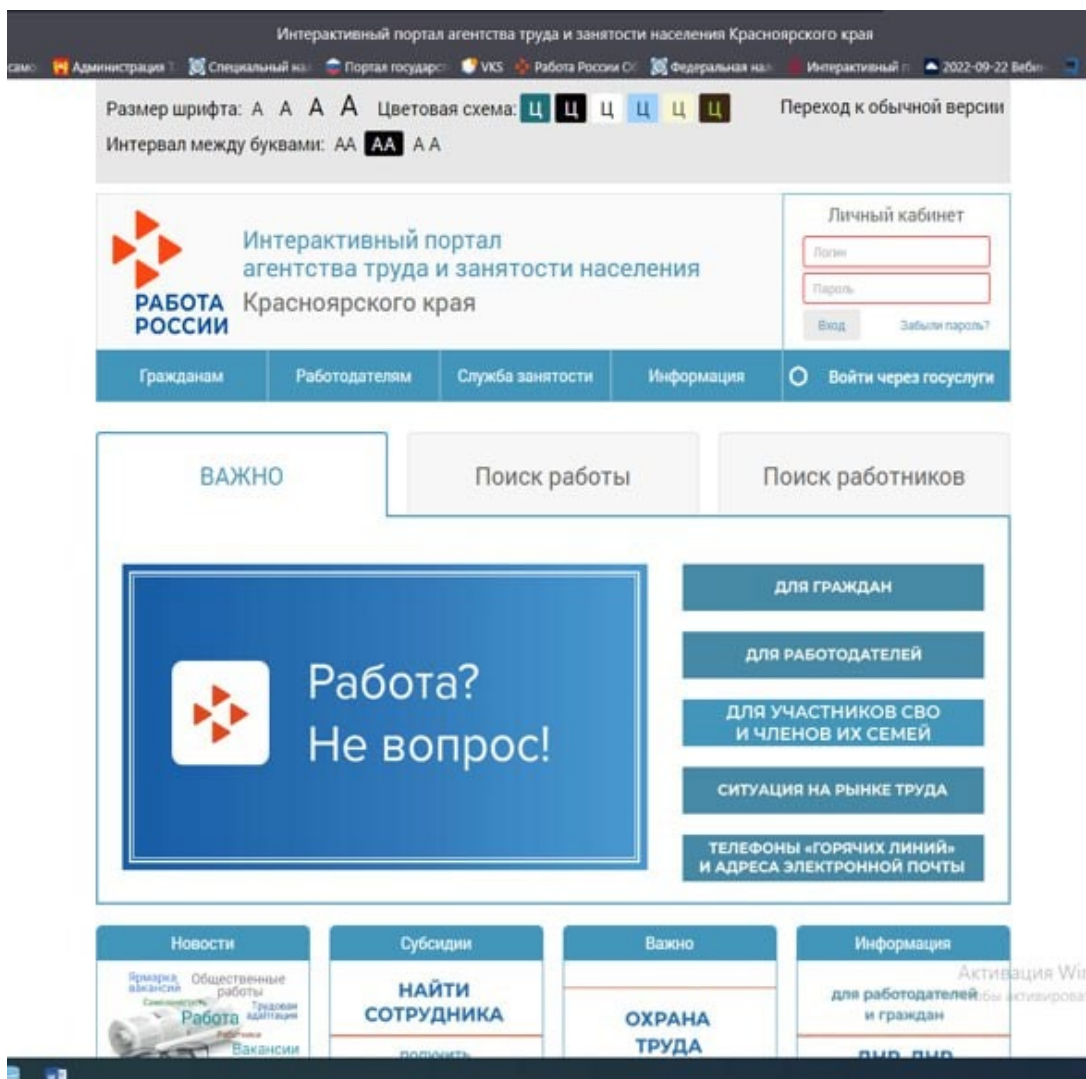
Интерактивный портал агентства труда и занятости населения Красноярского края

само Администрация Специальный на Портал государс VKS Работа России Федеральная на Интерактивный 2022-09-22 Веби

Размер шрифта: А А А А Цветовая схема: Ц Ц Ц Ц Ц Ц Переход к обычной версии
Интервал между буквами: АА АА А А

РАБОТА РОССИИ Интерактивный портал агентства труда и занятости населения Красноярского края

Личный кабинет
Логин
Пароль
Вход Забыли пароль?

Гражданам Работодателям Служба занятости Информация Войти через госуслуги

ВАЖНО Поиск работы Поиск работников

Работа? Не вопрос!

ДЛЯ ГРАЖДАН
ДЛЯ РАБОТОДАТЕЛЕЙ
ДЛЯ УЧАСТНИКОВ СВО И ЧЛЕНОВ ИХ СЕМЕЙ
СИТУАЦИЯ НА РЫНКЕ ТРУДА
ТЕЛЕФОНЫ «ГОРЯЧИХ ЛИНИЙ» И АДРЕСА ЭЛЕКТРОННОЙ ПОЧТЫ

Новости
Ярмарка вакансий Общественные работы Трудовая адаптация Работа Вакансии

Субсидии
НАЙТИ СОТРУДНИКА
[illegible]

Важно
ОХРАНА ТРУДА

Информация
для работодателей и граждан
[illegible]

Активация Wi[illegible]
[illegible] активирова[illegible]